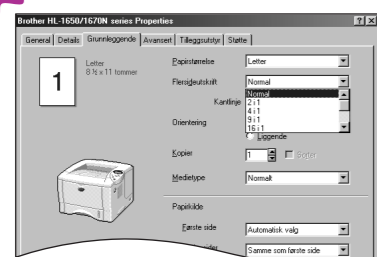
Brother HL-1650/1670N series Properties

? X

General | Details | Grunnleggende | Avansert | Tilleggsutstyr | Støtte

1

Letter
8 ½ x 11 tommer

Papirstørrelse
Letter

Flersidetsutskrift
Normal

Normal
2 i 1
4 i 1
9 i 1
16 i 1

Kantlinje

Orientering

Liggende

Kopier
1
Sorter

Medietype
Normalt

Papirkilde

Første side
Automatisk valg

Samme som første side